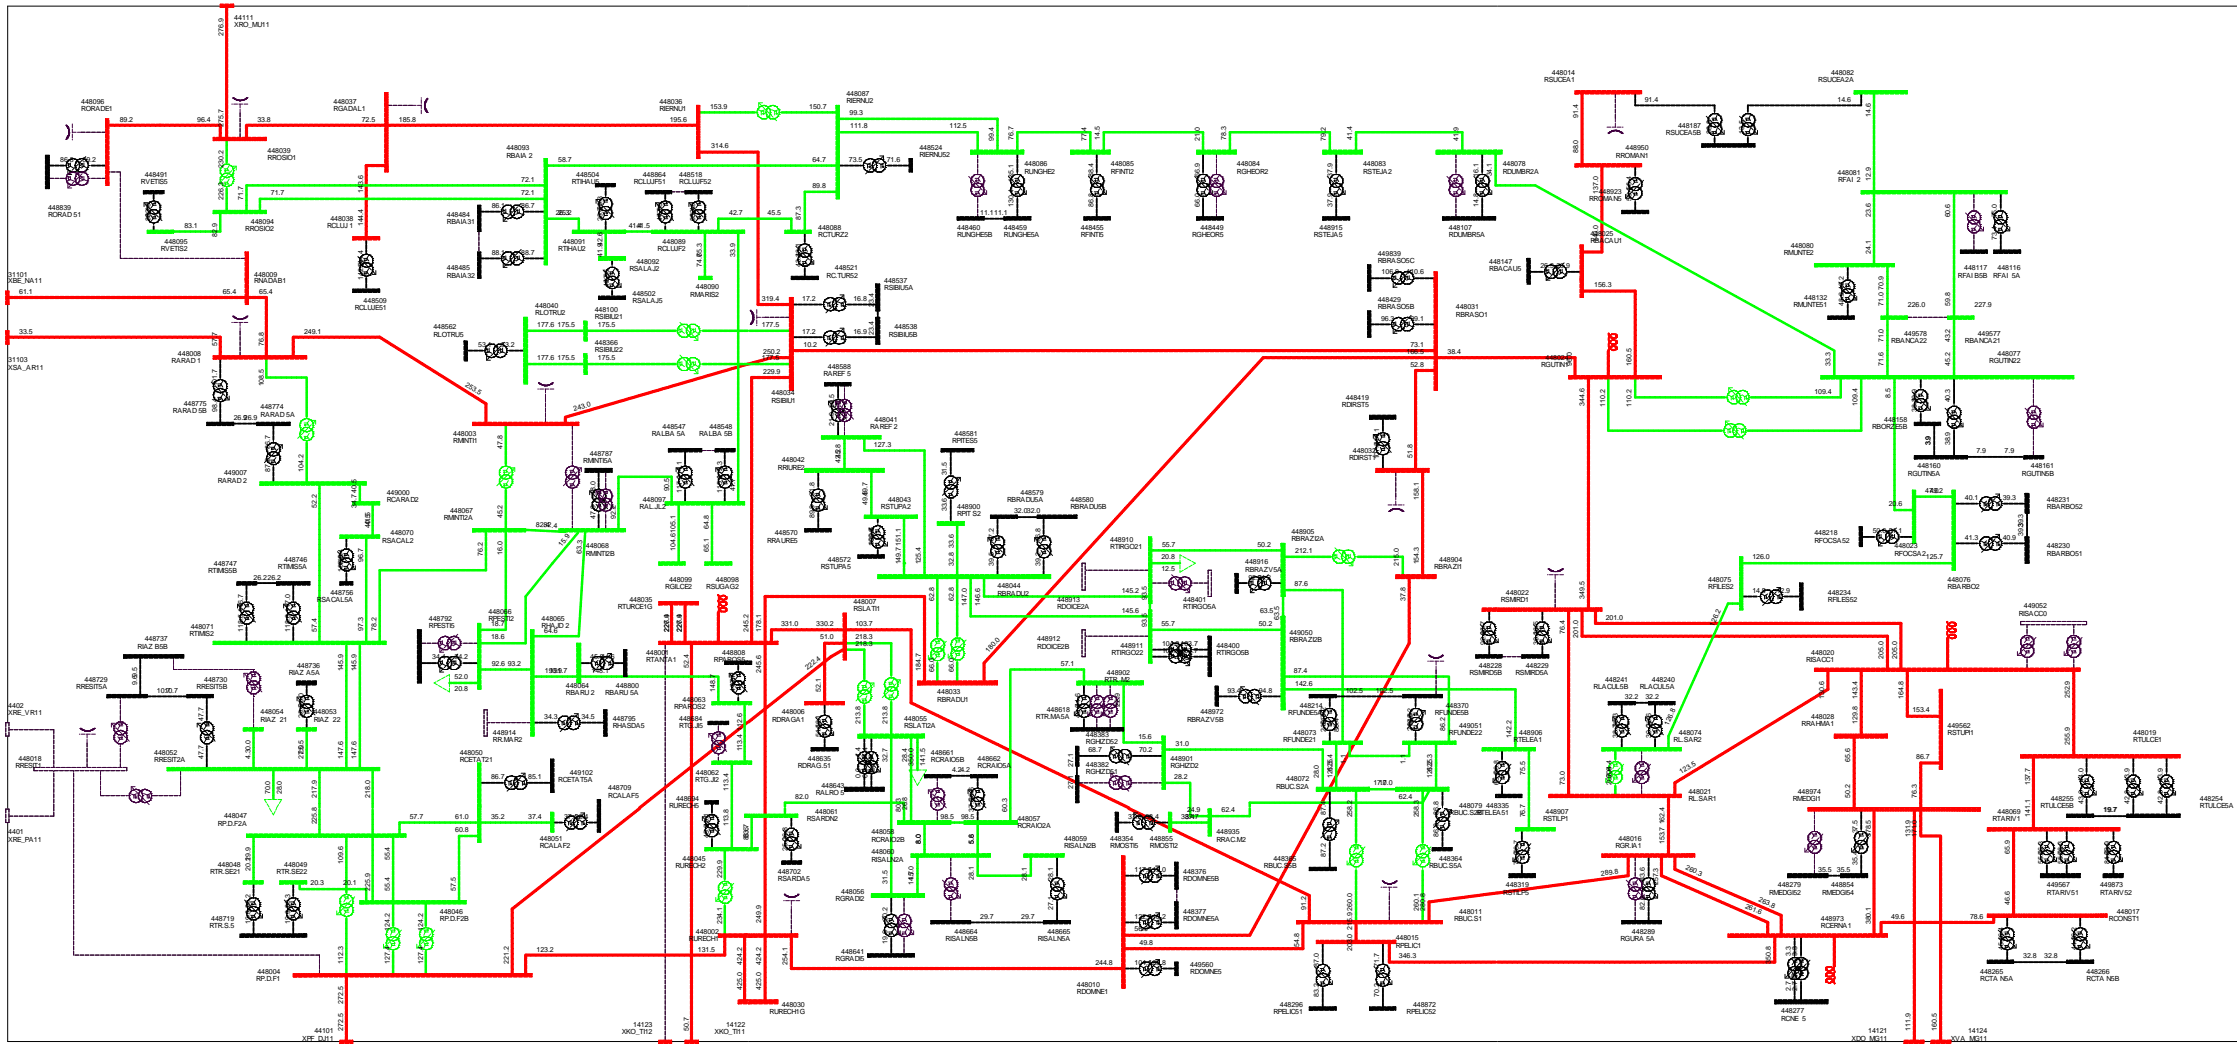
44111
XRO_MU11
276.9

448096
RORADE1
89.2
96.4
175.7
33.8
448039
RROSIO1

448037
RGADAL1
72.5
185.8

448036
RIERNU1
195.6
153.9
150.7
448087
RIERNU2
99.3
111.8
112.5
448524
RIERNU52
314.6

448093
RBAIA 2
58.7
64.7
73.5
71.6
89.8

448839
RORAD 51

448491
RVETIS5
83.1
448095
RVETIS2
448094
RROSIO2
71.7
72.1
72.1
143.6
448038
RCLUJ 1
448509
RCLUJE51

448504
RTIHAU5
448864
RCLUJF51
448518
RCLUJF52
42.7
45.5
448088
RCTURZ2
448484
RBAIA31
448091
RTIHAU2
448089
RCLUJF2
448485
RBAIA32
448092
RSALAJ2
448502
RSALAJ5
448090
RMARIS2

448460
RUNGHE5B
448459
RUNGHE5A
448086
RUNGHE2
448455
RFINT5
448085
RFINT2
448449
RGHEOR5
448084
RGHEOR2
448915
RSTEJA5
448083
RSTEJA2
448107
RDUMBR5A
448078
RDUMBR2A

448014
RSUCEA1
91.4
448187
RSUCEA5B
448082
RSUCEA2A
14.6
448950
RROMAN1
448923
RROMAN5
137.0
448025
RBACAU1
448081
RFAI 2
12.9
23.6
60.6

31101
XBE_NA11
61.1
65.4
65.4
448009
RNADAB1
33.5
31103
XSA_AR11
448008
RARAD 1
249.1
448775
RARAD 5B
448774
RARAD 5A
448003
RMINTI1
253.5
243.0

448040
RLOTRU2
177.6
175.5
175.5
448100
RSIBIU21
448366
RSIBIU22
448562
RLOTRU5
319.4
17.2
16.8
448537
RSIBIU5A
177.5
17.2
16.9
448538
RSIBIU5B
10.2
250.2
229.9
448001
RSIBIU1
448521
RC.TURZ2

449839
RBRASO5C
448429
RBRASO5B
448031
RBRASO1
448147
RBACAU5
156.3
160.5
38.4
73.1
52.8
448002
RGUTIN1
448080
RMUNTE2
448132
RMUNTE51
448117
RFAI 5B
448116
RFAI 5A
226.0
227.9
449578
RBANCA22
449577
RBANCA21
448077
RGUTIN22
109.4
33.3

448419
RDIRST5
448032
RDIRST1
51.8
158.1
448158
RBORZE5B
448160
RGUTIN5A
448161
RGUTIN5B
7.9
7.9

449007
RARAD 2
104.2
52.2
449000
RCARAD2
448070
RSACAL2
448067
RMINTI2A
47.8
45.2
76.2
16.0
448068
RMINTI2B
448787
RMINTI5A
448547
RALBA 5A
448548
RALBA 5B
448097
RAL.JL2
448588
RAREF 5
448041
RAREF 2
127.3
448042
RRIURE2
448043
RSTUPA2
448581
RPITES5
448900
RPIT S2
448579
RBRADU5A
448580
RBRADU5B
448570
RRAURE5
448572
RSTUPA5
448044
RBRADU2

448747
RTIMIS5B
448746
RTIMIS5A
448756
RSACAL5A
448071
RTIMIS2
448792
RPESTI5
448066
RPESTI2
448065
RHAJD 2
448099
RGILCE2
448098
RSUGAG2
448035
RTURCE1G
448007
RSLATI1
331.0
330.2
103.7
218.3
448001
RTANTA1
448808
RPADCO2

448910
RTIRGO21
55.7
50.2
212.1
448905
RBRAZI2A
448916
RBRAZV5A
87.6
448401
RTIRGO5A
448913
RDOICE2A
448912
RDOICE2B
448911
RTIRGO22
448400
RTIRGO5B
449050
RBRAZI2B
448904
RBRAZI1
448075
RFILES2
448234
RFILES52
448218
RFOCSA52
448023
RFOCSA2
448076
RBARBO2
448231
RBARBO52
448230
RBARBO51

448737
RIAZ B5B
448729
RRESIT5A
448730
RRESIT5B
448736
RIAZ A5A
448054
RIAZ 21
448053
RIAZ 22
448052
RRESIT2A
4402
XRE_VR11
448018
RRESIT1
4401
XRE_PA11
448064
RBARU 2
448800
RBARU 5A
448914
RR.MAR2
448795
RHASDA5
448050
RCETAT21
449102
RCETAT5A
448709
RCALAF5
448051
RCALAF2
448047
RP.D.F2A
448048
RTR.SE21
448049
RTR.SE22
448046
RP.D.F2B
448719
RTR.S.5
448004
RP.D.F1
44101
XPF_DJ11

448063
RPAROS2
448684
RTG.J5
448006
RDRAGA1
448062
RTG.J2
448635
RDRAG.51
448643
RALRO 5
448694
RURECH5
448045
RURECH2
448061
RSARDN2
448702
RSARDA 5
448055
RSLATI2A
448661
RCRAIO5B
448662
RCRAIO5A
448058
RCRAIO2B
448060
RISALN2A
448057
RCRAIO2A
448059
RISALN2B
448056
RGRADI2
448641
RGRADI5
448664
RISALN5B
448665
RISALN5A
448002
RURECH1
448030
RURECH1G
14123
XKO_TI12
14122
XKO_TI11
448033
RBRADU1

448902
RTR_M2
448618
RTR.M5A
448383
RGHIZD52
448382
RGHIZD51
448901
RGHIZD2
448072
RBUC.S2A
448354
RMOSTI5
448855
RMOSTI2
448935
RRAC.M2
448376
RDOMNE5B
448377
RDOMNE5A
448010
RDOMNE1
449560
RDOMNE5
448972
RBRAZV5B
448214
RFUNDE5A
448370
RFUNDE5B
448073
RFUNDE21
449051
RFUNDE22
448906
RTELEA1
448079
RBUC.S2B
448335
RTELEA51
448907
RSTILP1
448363
RBUC.S5B
448364
RBUC.S5A
448319
RSTILP5
448011
RBUC.S1
448015
RPELIC1
448296
RPELIC51
448872
RPELIC52

448022
RSMIRD1
448228
RSMIRD5B
448229
RSMIRD5A
201.0
448241
RLACUL5B
448240
RLACUL5A
448074
RL.SAR2
448021
RL.SAR1
448016
RGR.IA1
448289
RGURA 5A
448020
RISACC1
449052
RISACC0
448028
RRAHMA1
448974
RMEDGI1
448279
RMEDGI52
448854
RMEDGI54
448973
RCERNA1
448277
RCNE 5
449562
RSTUP1
448019
RTULCE1
448255
RTULCE5B
448254
RTULCE5A
448069
RTARIV1
449567
RTARIV51
449873
RTARIV52
448017
RCONST1
448265
RCTA N5A
448266
RCTA N5B
14121
XDO_MG11
14124
XVA_MG11